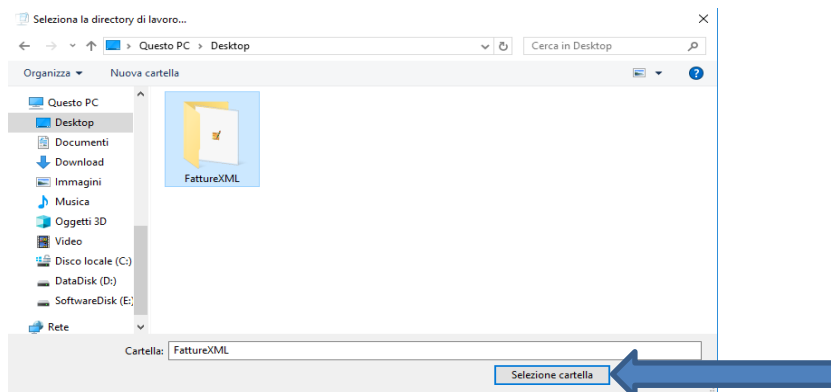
Seleziona la directory di lavoro...

Questo PC > Desktop

Cerca in Desktop

Organizza ▾ Nuova cartella

Questo PC
Desktop
Documenti
Download
Immagini
Musica
Oggetti 3D
Video
Disco locale (C:)
DataDisk (D:)
SoftwareDisk (E:)
Rete

FattureXML

Cartella: FattureXML

Selezione cartella